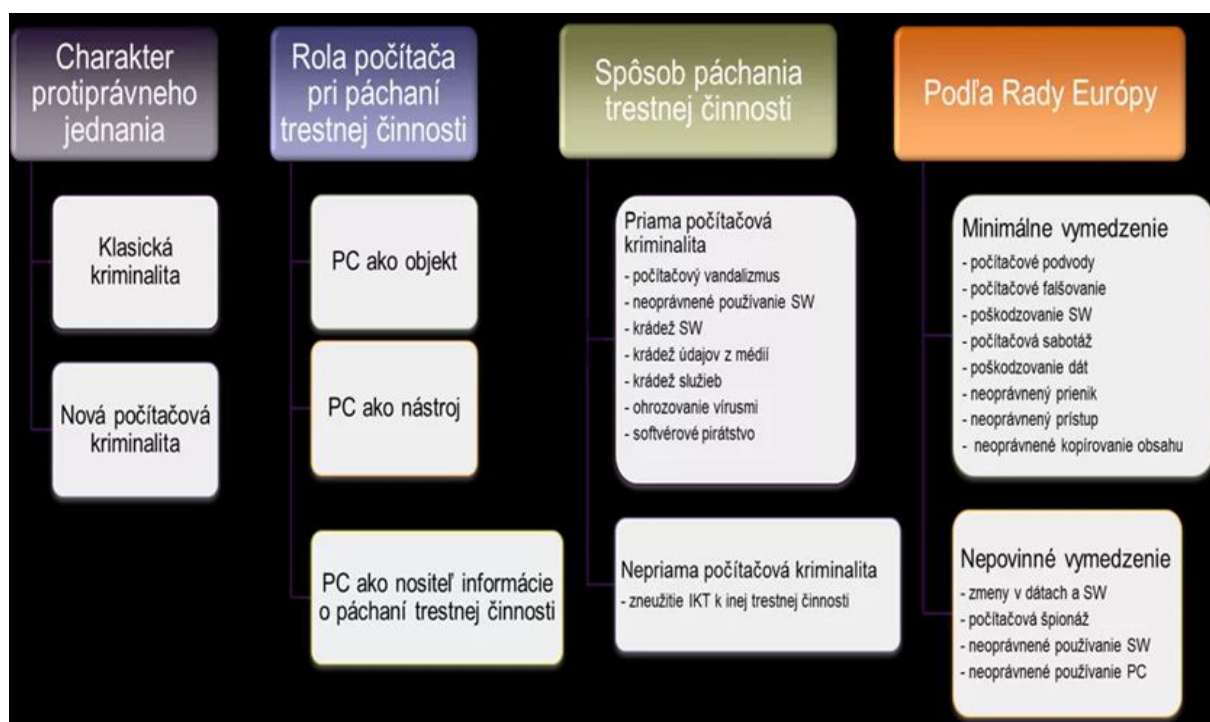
Charakter protiprávneho jednania

Klasická kriminalita

Nová počítačová kriminalita

Rola počítača pri páchaní trestnej činnosti

PC ako objekt

PC ako nástroj

PC ako nositeľ informácie o páchaní trestnej činnosti

Spôsob páchania trestnej činnosti

Priama počítačová kriminalita
- počítačový vandalizmus
- neoprávnené používanie SW
- krádež SW
- krádež údajov z médií
- krádež služieb
- ohrozovanie vírusmi
- softvérové pirátstvo

Nepriama počítačová kriminalita
- zneužitie IKT k inej trestnej činnosti

Podľa Rady Európy

Minimálne vymedzenie
- počítačové podvody
- počítačové falšovanie
- poškodzovanie SW
- počítačová sabotáž
- poškodzovanie dát
- neoprávnený prienik
- neoprávnený prístup
- neoprávnené kopírovanie obsahu

Nepovinné vymedzenie
- zmeny v dátach a SW
- počítačová špionáž
- neoprávnené používanie SW
- neoprávnené používanie PC